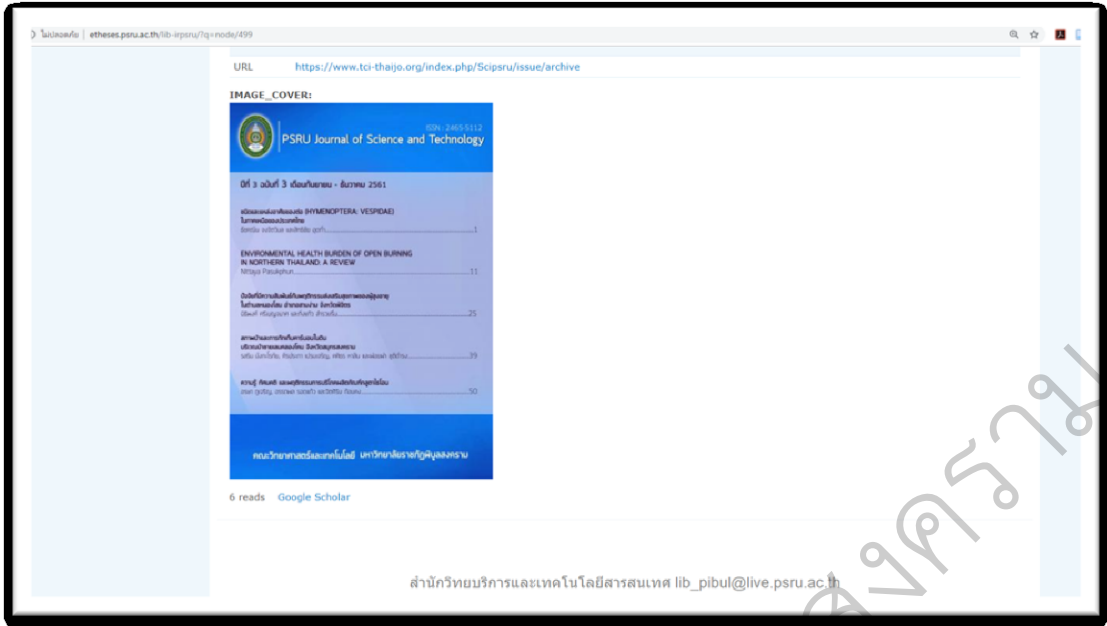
ไม่ปลอดภัย | etheses.psru.ac.th/lib-irpsru/?q=node/499

URL https://www.tci-thaijo.org/index.php/Scipsru/issue/archive

IMAGE_COVER:

ISSN: 2465-5112
PSRU Journal of Science and Technology

ปีที่ 3 ฉบับที่ 3 เดือนกันยายน - ธันวาคม 2561

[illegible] (HYMENOPTERA: VESPIDAE)
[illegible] ...1

ENVIRONMENTAL HEALTH BURDEN OF OPEN BURNING IN NORTHERN THAILAND: A REVIEW
Nittaya Pasukphun ...11

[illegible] ...25

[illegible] ...39

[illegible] ...50

คณะวิทยาศาสตร์และเทคโนโลยี มหาวิทยาลัยราชภัฏพิบูลสงคราม

6 reads Google Scholar

สำนักวิทยบริการและเทคโนโลยีสารสนเทศ lib_pibul@live.psru.ac.th

สงคราม